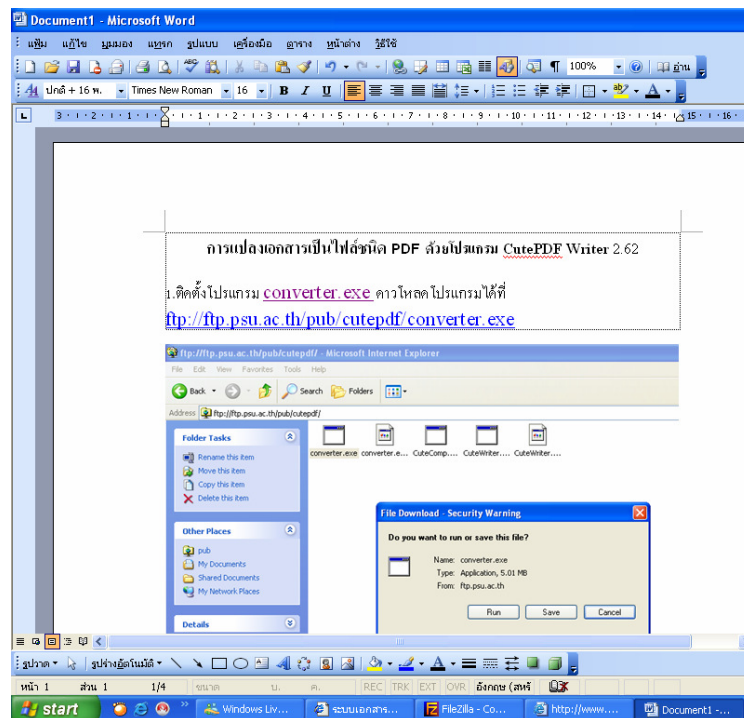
Document1 - Microsoft Word

แฟ้ม แก้ไข มุมมอง แทรก รูปแบบ เครื่องมือ ตาราง หน้าต่าง วิธีใช้

100% อ่าน

ปกติ + 16 พ. Times New Roman 16 B I U

การแปลงเอกสารเป็นไฟล์ชนิด PDF ด้วยโปรแกรม CutePDF Writer 2.62

1.ติดตั้งโปรแกรม converter.exe ดาวโหลดโปรแกรมได้ที่ ftp://ftp.psu.ac.th/pub/cutepdf/converter.exe

ftp://ftp.psu.ac.th/pub/cutepdf/ - Microsoft Internet Explorer

File Edit View Favorites Tools Help

Back Search Folders

Address ftp://ftp.psu.ac.th/pub/cutepdf/

Folder Tasks

Rename this item
Move this item
Copy this item
Delete this item

Other Places

pub
My Documents
Shared Documents
My Network Places

Details

converter.exe converter.e... CuteComp... CuteWriter.... CuteWriter....

File Download - Security Warning

Do you want to run or save this file?

Name: converter.exe
Type: Application, 5.01 MB
From: ftp.psu.ac.th

Run Save Cancel

รูปวาด รูปร่างอัตโนมัติ

หน้า 1 ส่วน 1 1/4 ที่ บ. ค. REC TRK EXT OVR อังกฤษ (สหรั

start Windows Liv... ระบบเอกสาร... FileZilla - Co... http://www.... Document1 -...